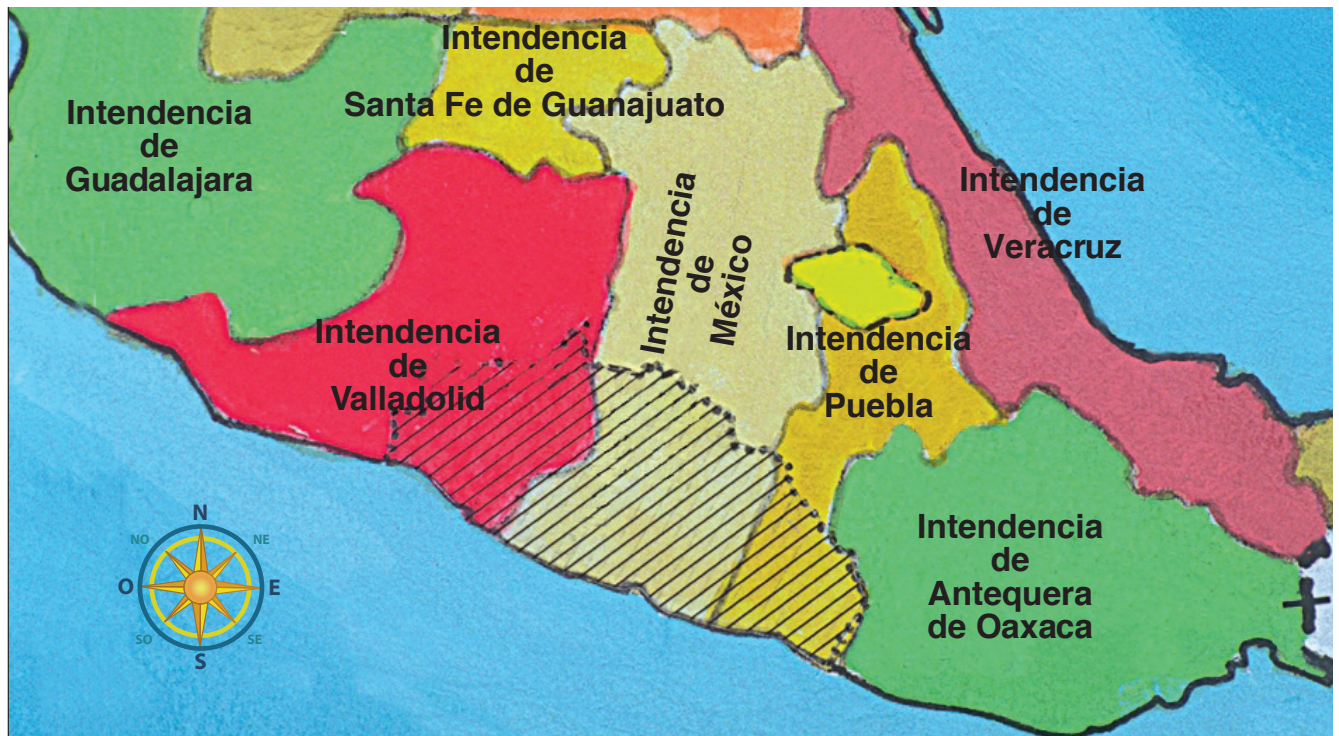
Intendencia de Santa Fe de Guanajuato

Intendencia de Guadalajara

Intendencia de Veracruz

Intendencia de México

Intendencia de Valladolid

Intendencia de Puebla

Intendencia de Antequera de Oaxaca

N
NO
NE
O
E
SO
SE
S